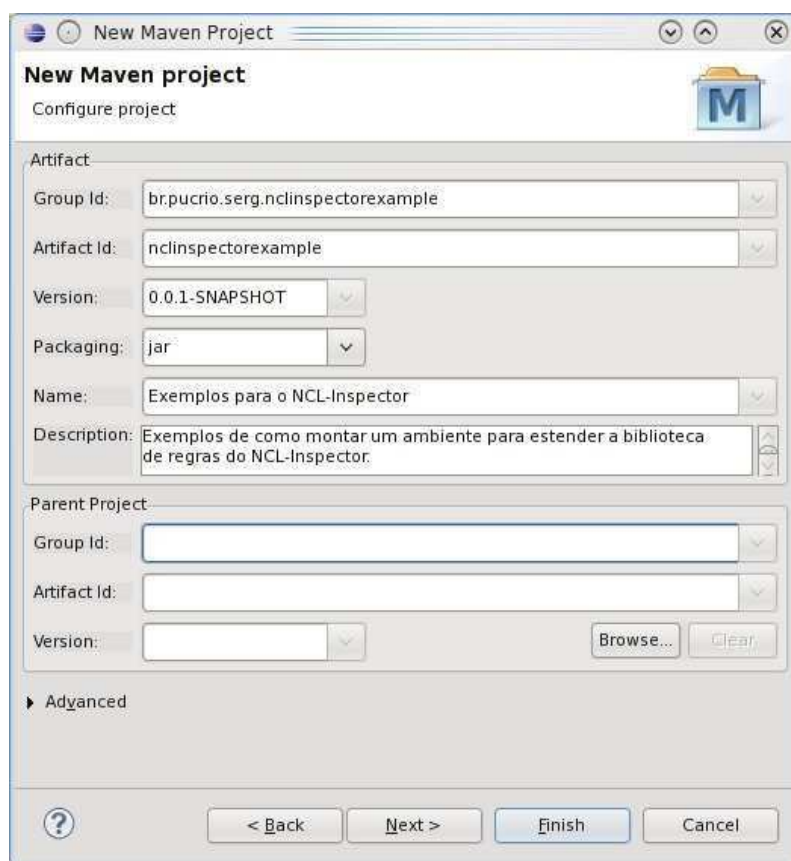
New Maven Project

New Maven project
Configure project

M

Artifact
Group Id: br.pucrio.serg.nclinspectorexample
Artifact Id: nclinspectorexample
Version: 0.0.1-SNAPSHOT
Packaging: jar
Name: Exemplos para o NCL-Inspector
Description: Exemplos de como montar um ambiente para estender a biblioteca de regras do NCL-Inspector.

Parent Project
Group Id:
Artifact Id:
Version:
Browse...
Clear

Advanced

< Back
Next >
Finish
Cancel